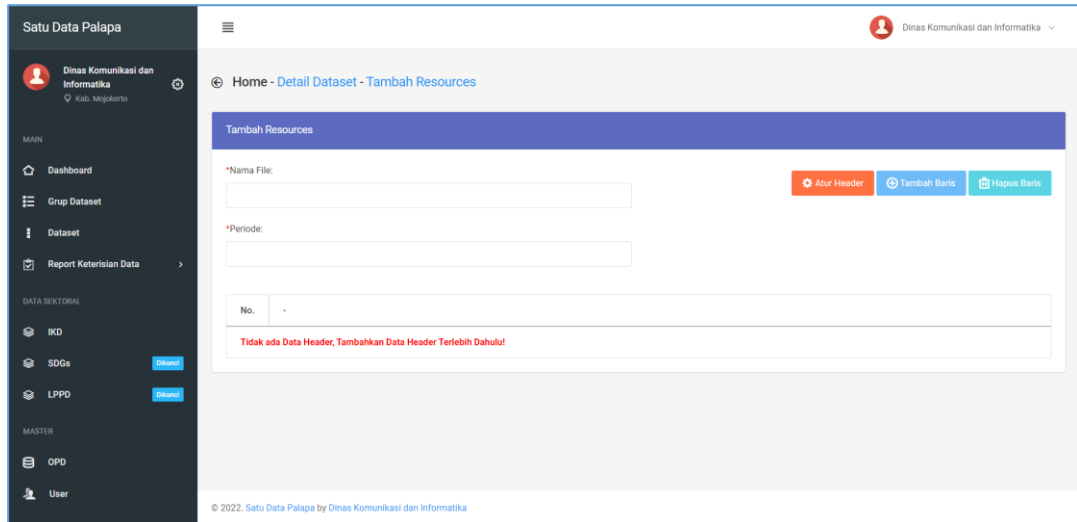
Satu Data Palapa

Dinas Komunikasi dan Informatika

Kab. Mojokerto

MAIN

Dashboard

Grup Dataset

Dataset

Report Keterisian Data

DATA SEKTORAL

IKD

SDGs Dikunci

LPPD Dikunci

MASTER

OPD

User

Dinas Komunikasi dan Informatika

Home - Detail Dataset - Tambah Resources

Tambah Resources

*Nama File:

*Periode:

Atur Header

Tambah Baris

Hapus Baris

| No. | - |
|---|---|
| Tidak ada Data Header, Tambahkan Data Header Terlebih Dahulu! | |

© 2022. Satu Data Palapa by Dinas Komunikasi dan Informatika